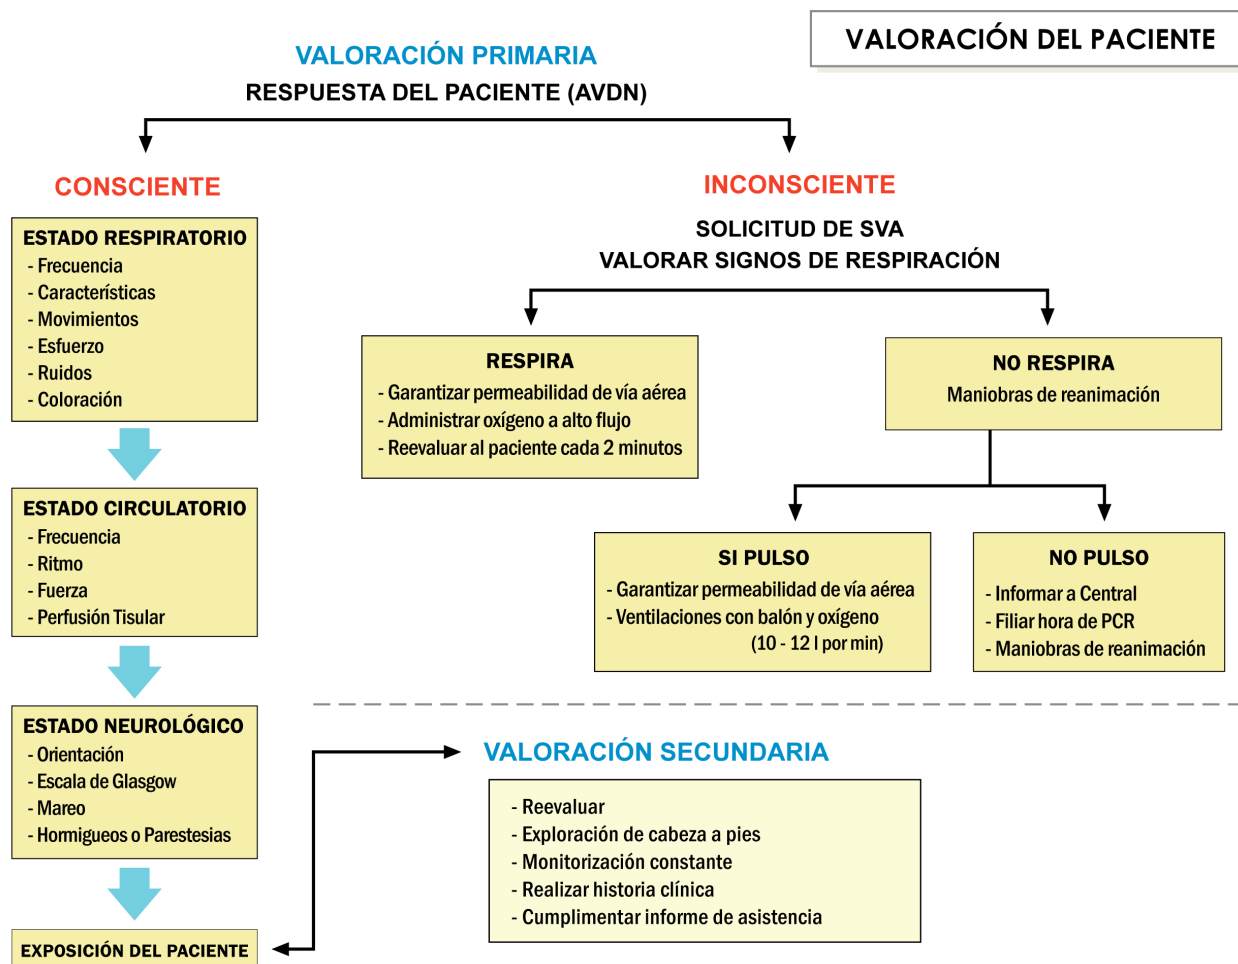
VALORACIÓN DEL PACIENTE

VALORACIÓN PRIMARIA
RESPUESTA DEL PACIENTE (AVDN)

CONSCIENTE

ESTADO RESPIRATORIO
- Frecuencia
- Características
- Movimientos
- Esfuerzo
- Ruidos
- Coloración

ESTADO CIRCULATORIO
- Frecuencia
- Ritmo
- Fuerza
- Perfusión Tisular

ESTADO NEUROLÓGICO
- Orientación
- Escala de Glasgow
- Mareo
- Hormigueos o Parestesias

EXPOSICIÓN DEL PACIENTE

INCONSCIENTE

SOLICITUD DE SVA
VALORAR SIGNOS DE RESPIRACIÓN

RESPIRA
- Garantizar permeabilidad de vía aérea
- Administrar oxígeno a alto flujo
- Reevaluar al paciente cada 2 minutos

NO RESPIRA
Maniobras de reanimación

SI PULSO
- Garantizar permeabilidad de vía aérea
- Ventilaciones con balón y oxígeno (10 - 12 l por min)

NO PULSO
- Informar a Central
- Filiar hora de PCR
- Maniobras de reanimación

VALORACIÓN SECUNDARIA
- Reevaluar
- Exploración de cabeza a pies
- Monitorización constante
- Realizar historia clínica
- Cumplimentar informe de asistencia